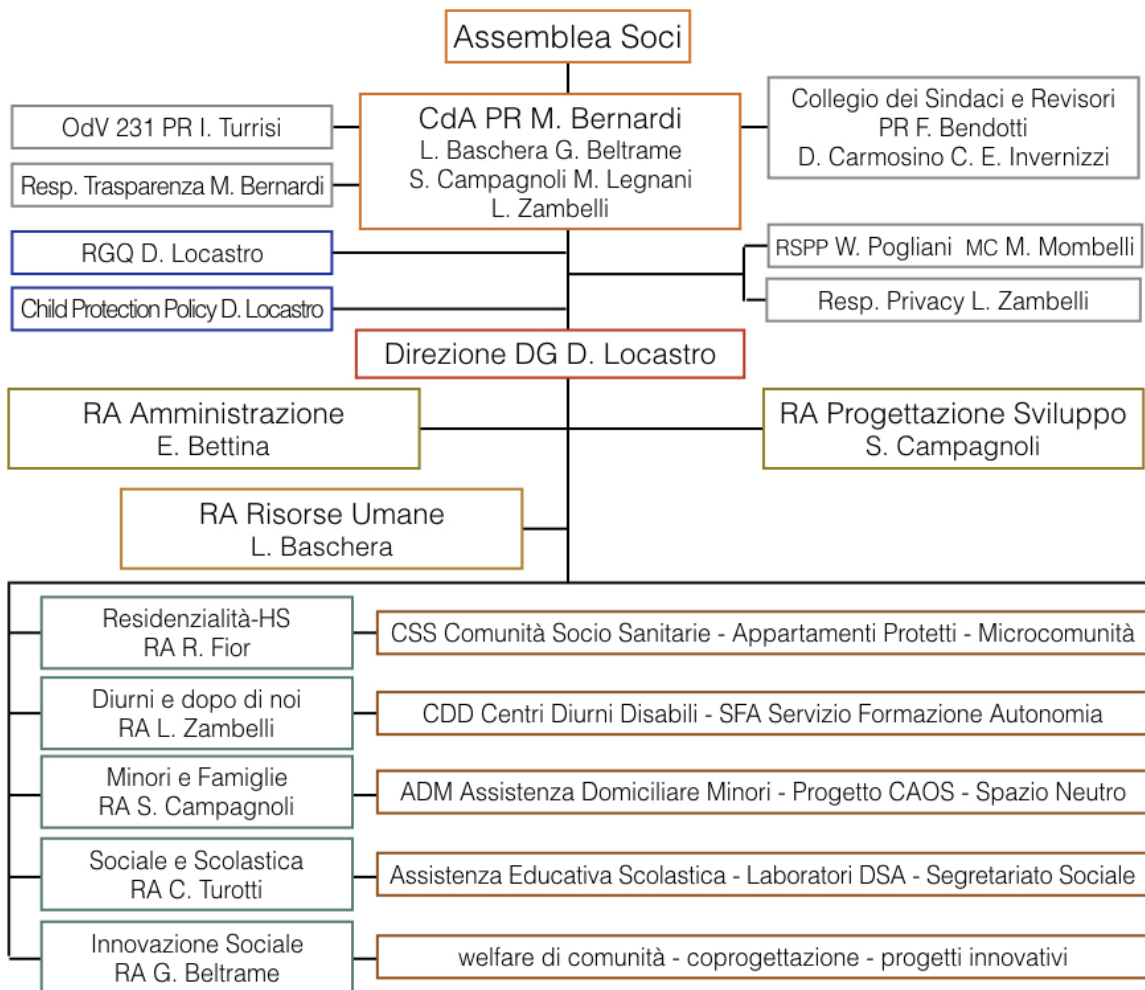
Assemblea Soci

OdV 231 PR I. Turrisi

Resp. Trasparenza M. Bernardi

CdA PR M. Bernardi
L. Baschera G. Beltrame
S. Campagnoli M. Legnani
L. Zambelli

Collegio dei Sindaci e Revisori
PR F. Bendotti
D. Carmosino C. E. Invernizzi

RGQ D. Locastro

Child Protection Policy D. Locastro

RSPP W. Pogliani MC M. Mombelli

Resp. Privacy L. Zambelli

Direzione DG D. Locastro

RA Amministrazione
E. Bettina

RA Progettazione Sviluppo
S. Campagnoli

RA Risorse Umane
L. Baschera

Residenzialità-HS
RA R. Fior

CSS Comunità Socio Sanitarie - Appartamenti Protetti - Microcomunità

Diurni e dopo di noi
RA L. Zambelli

CDD Centri Diurni Disabili - SFA Servizio Formazione Autonomia

Minori e Famiglie
RA S. Campagnoli

ADM Assistenza Domiciliare Minori - Progetto CAOS - Spazio Neutro

Sociale e Scolastica
RA C. Turotti

Assistenza Educativa Scolastica - Laboratori DSA - Segretariato Sociale

Innovazione Sociale
RA G. Beltrame

welfare di comunità - coprogettazione - progetti innovativi